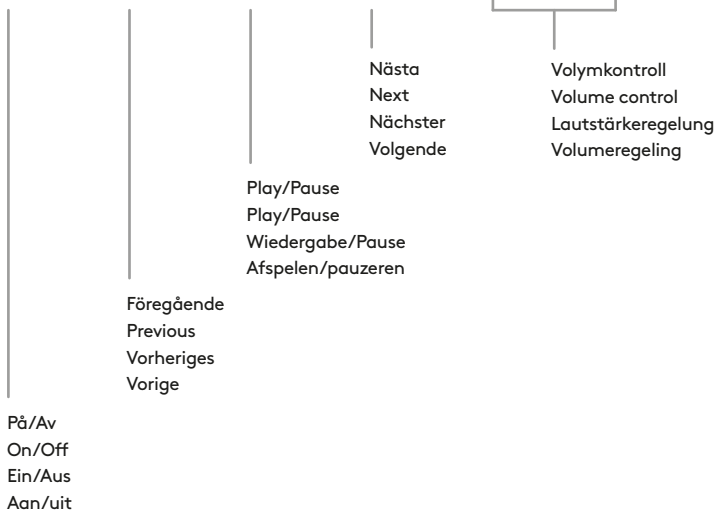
Nästa
Next
Nächster
Volgende

Volymkontroll
Volume control
Lautstärkeregelung
Volumeregeling

Play/Pause
Play/Pause
Wiedergabe/Pause
Afspelen/pauzeren

Föregående
Previous
Vorheriges
Vorige

På/Av
On/Off
Ein/Aus
Aan/uit